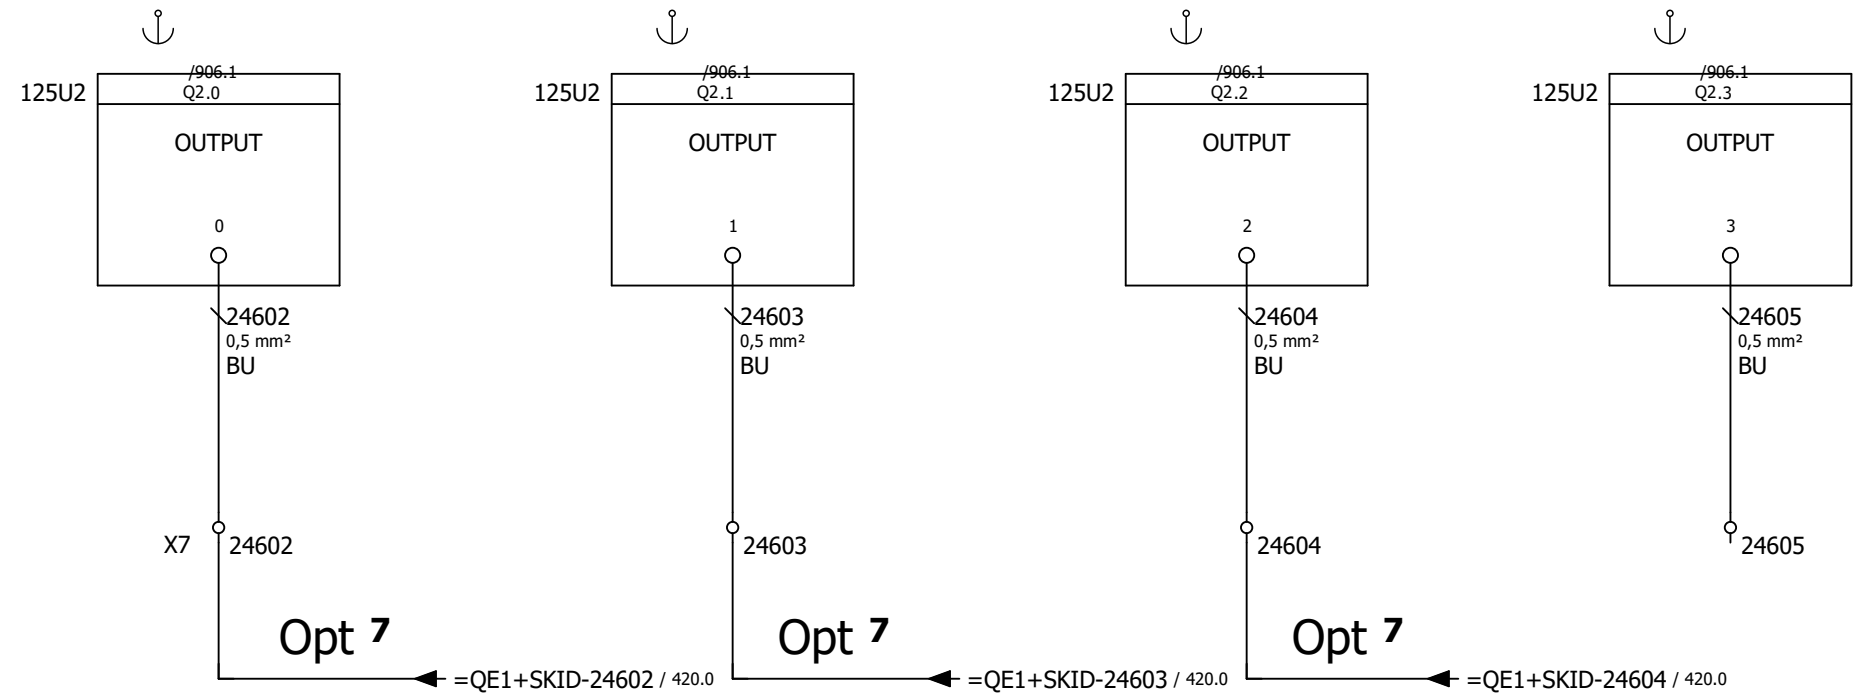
/906.1
125U2 Q2.0

OUTPUT

0

24602
0,5 mm²
BU

X7 24602

Opt 7

=QE1+SKID-24602 / 420.0

/906.1
125U2 Q2.1

OUTPUT

1

24603
0,5 mm²
BU

24603

Opt 7

=QE1+SKID-24603 / 420.0

/906.1
125U2 Q2.2

OUTPUT

2

24604
0,5 mm²
BU

24604

Opt 7

=QE1+SKID-24604 / 420.0

/906.1
125U2 Q2.3

OUTPUT

3

24605
0,5 mm²
BU

24605